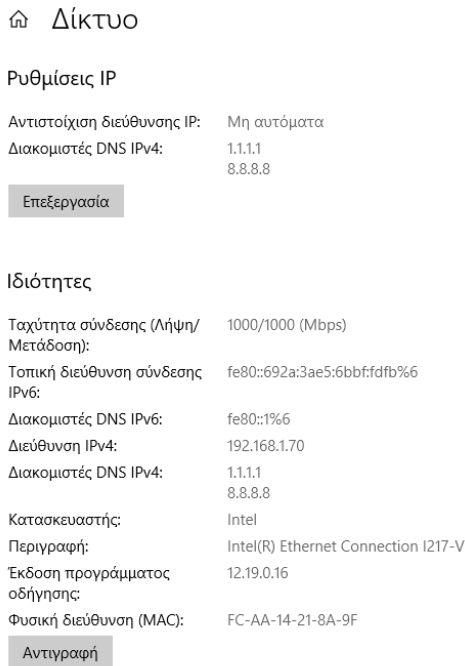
Δίκτυο

Ρυθμίσεις IP

| | |
|---|---|
| Αντιστοίχιση διεύθυνσης IP: | Μη αυτόματα |
| Διακομιστές DNS IPv4: | 1.1.1.1<br>8.8.8.8 |

Επεξεργασία

Ιδιότητες

| | |
|---|---|
| Ταχύτητα σύνδεσης (Λήψη/Μετάδοση): | 1000/1000 (Mbps) |
| Τοπική διεύθυνση σύνδεσης IPv6: | fe80::692a:3ae5:6bbf:fdfb%6 |
| Διακομιστές DNS IPv6: | fe80::1%6 |
| Διεύθυνση IPv4: | 192.168.1.70 |
| Διακομιστές DNS IPv4: | 1.1.1.1<br>8.8.8.8 |
| Κατασκευαστής: | Intel |
| Περιγραφή: | Intel(R) Ethernet Connection I217-V |
| Έκδοση προγράμματος οδήγησης: | 12.19.0.16 |
| Φυσική διεύθυνση (MAC): | FC-AA-14-21-8A-9F |

Αντιγραφή